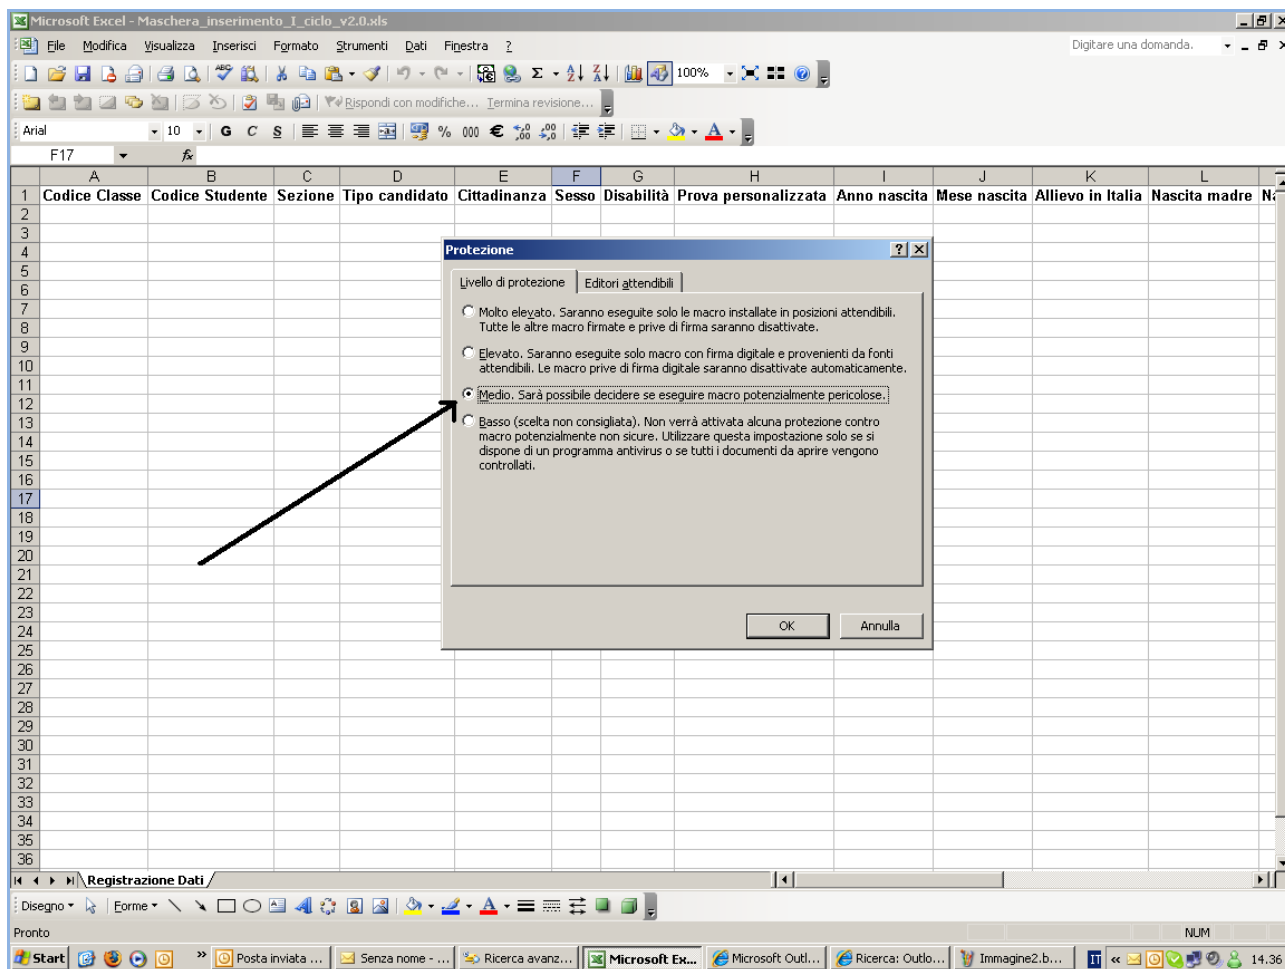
Microsoft Excel - Maschera_inserimento_I_ciclo_v2.0.xls

File Modifica Visualizza Inserisci Formato Strumenti Dati Finestra ?

Digitare una domanda.

100%

Rispondi con modifiche... Termina revisione...

Arial 10 G C S % 000 €

F17 fx

| | A | B | C | D | E | F | G | H | I | J | K | L | N |
|---|---|---|---|---|---|---|---|---|---|---|---|---|---|
| 1 | Codice Classe | Codice Studente | Sezione | Tipo candidato | Cittadinanza | Sesso | Disabilità | Prova personalizzata | Anno nascita | Mese nascita | Allievo in Italia | Nascita madre | Na |
| 2 | | | | | | | | | | | | | |
| 3 | | | | | | | | | | | | | |
| 4 | | | | | | | | | | | | | |
| 5 | | | | | | | | | | | | | |
| 6 | | | | | | | | | | | | | |
| 7 | | | | | | | | | | | | | |
| 8 | | | | | | | | | | | | | |
| 9 | | | | | | | | | | | | | |
| 10 | | | | | | | | | | | | | |
| 11 | | | | | | | | | | | | | |
| 12 | | | | | | | | | | | | | |
| 13 | | | | | | | | | | | | | |
| 14 | | | | | | | | | | | | | |
| 15 | | | | | | | | | | | | | |
| 16 | | | | | | | | | | | | | |
| 17 | | | | | | | | | | | | | |
| 18 | | | | | | | | | | | | | |
| 19 | | | | | | | | | | | | | |
| 20 | | | | | | | | | | | | | |
| 21 | | | | | | | | | | | | | |
| 22 | | | | | | | | | | | | | |
| 23 | | | | | | | | | | | | | |
| 24 | | | | | | | | | | | | | |
| 25 | | | | | | | | | | | | | |
| 26 | | | | | | | | | | | | | |
| 27 | | | | | | | | | | | | | |
| 28 | | | | | | | | | | | | | |
| 29 | | | | | | | | | | | | | |
| 30 | | | | | | | | | | | | | |
| 31 | | | | | | | | | | | | | |
| 32 | | | | | | | | | | | | | |
| 33 | | | | | | | | | | | | | |
| 34 | | | | | | | | | | | | | |
| 35 | | | | | | | | | | | | | |
| 36 | | | | | | | | | | | | | |

Protezione

Livello di protezione | Editori attendibili

Molto elevato. Saranno eseguite solo le macro installate in posizioni attendibili. Tutte le altre macro firmate e prive di firma saranno disattivate.

Elevato. Saranno eseguite solo macro con firma digitale e provenienti da fonti attendibili. Le macro prive di firma digitale saranno disattivate automaticamente.

Medio. Sarà possibile decidere se eseguire macro potenzialmente pericolose.

Basso (scelta non consigliata). Non verrà attivata alcuna protezione contro macro potenzialmente non sicure. Utilizzare questa impostazione solo se si dispone di un programma antivirus o se tutti i documenti da aprire vengono controllati.

OK Annulla

Registrazione Dati

Disegno Forme

Pronto NUM

Start Posta inviata ... Senza nome - ... Ricerca avanz... Microsoft Ex... Microsoft Outl... Ricerca: Outlo... Immagine2.b... IT 14.36